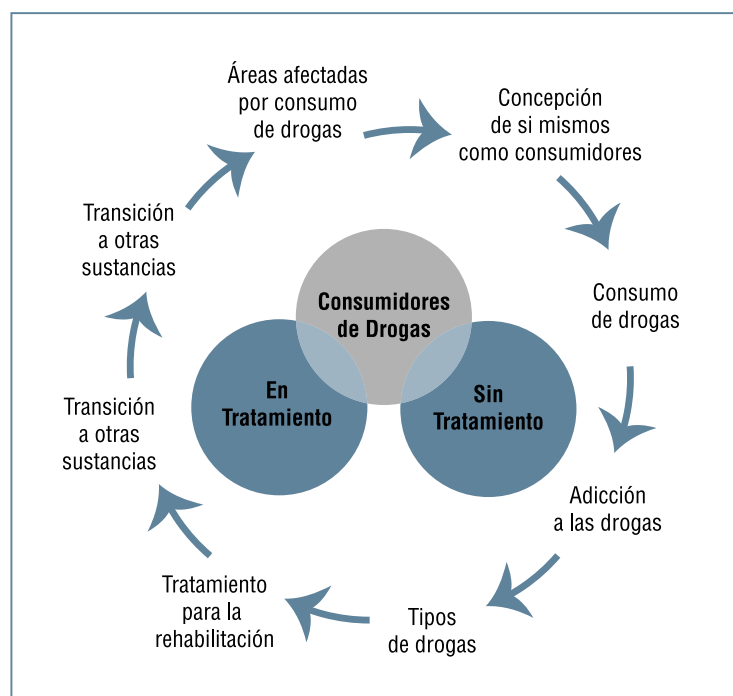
Áreas afectadas por consumo de drogas

Concepción de si mismos como consumidores

Consumo de drogas

Adicción a las drogas

Tipos de drogas

Tratamiento para la rehabilitación

Transición a otras sustancias

Transición a otras sustancias

Consumidores de Drogas

En Tratamiento

Sin Tratamiento